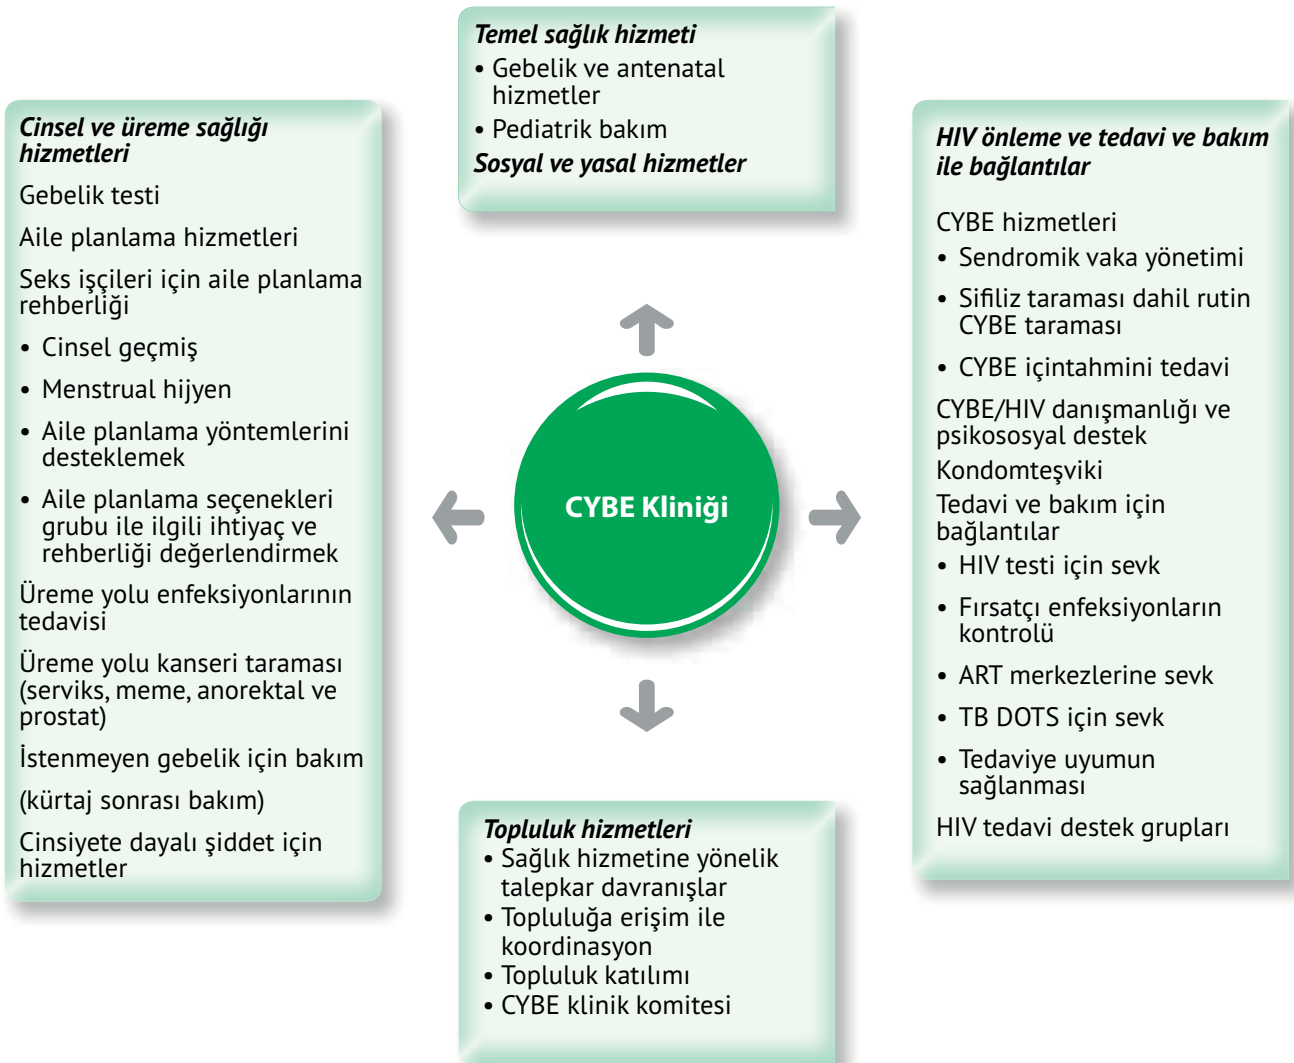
Temel sağlık hizmeti
• Gebelik ve antenatal hizmetler
• Pediatrik bakım
Sosyal ve yasal hizmetler

Cinsel ve üreme sağlığı hizmetleri

Gebelik testi

Aile planlama hizmetleri

Seks işçileri için aile planlama rehberliği

• Cinsel geçmiş

• Menstrual hijyen

• Aile planlama yöntemlerini desteklemek

• Aile planlama seçenekleri grubu ile ilgili ihtiyaç ve rehberliği değerlendirmek

Üreme yolu enfeksiyonlarının tedavisi

Üreme yolu kanseri taraması (serviks, meme, anorektal ve prostat)

İstenmeyen gebelik için bakım

(kürtaj sonrası bakım)

Cinsiyete dayalı şiddet için hizmetler

CYBE Kliniği

HIV önleme ve tedavi ve bakım ile bağlantılar

CYBE hizmetleri

• Sendromik vaka yönetimi

• Sifiliz taraması dahil rutin CYBE taraması

• CYBE içintahmini tedavi

CYBE/HIV danışmanlığı ve psikososyal destek

Kondomteşviki

Tedavi ve bakım için bağlantılar

• HIV testi için sevk

• Fırsatçı enfeksiyonların kontrolü

• ART merkezlerine sevk

• TB DOTS için sevk

• Tedaviye uyumun sağlanması

HIV tedavi destek grupları

Topluluk hizmetleri
• Sağlık hizmetine yönelik talepkar davranışlar
• Topluluğa erişim ile koordinasyon
• Topluluk katılımı
• CYBE klinik komitesi